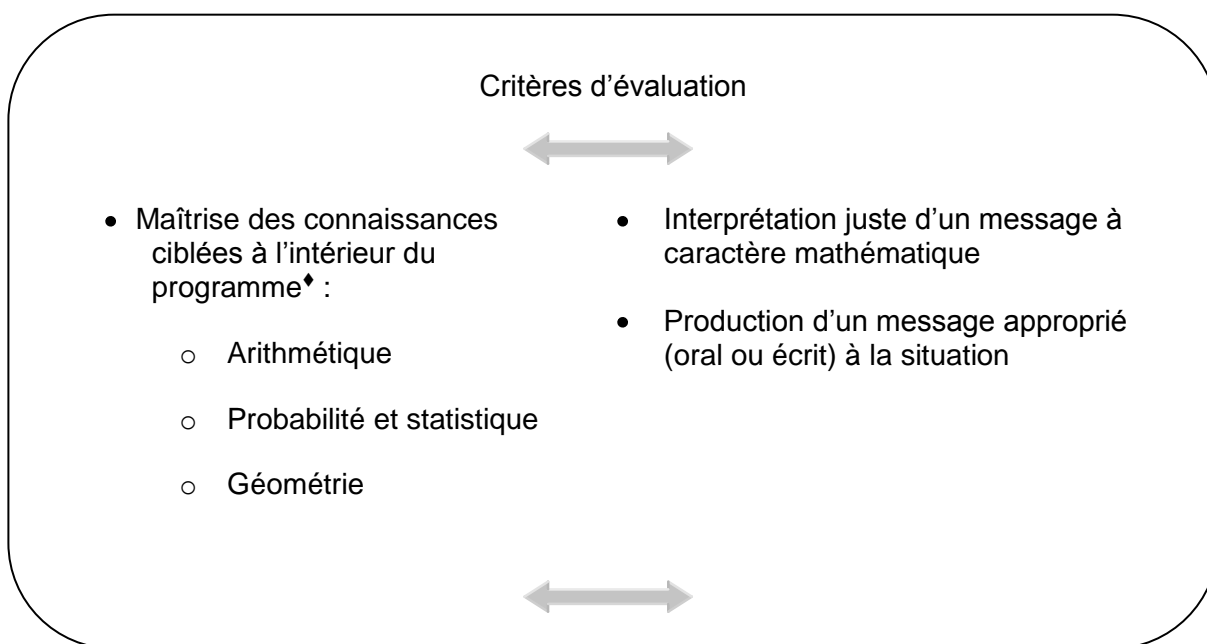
Critères d'évaluation

- Maîtrise des connaissances ciblées à l'intérieur du programme♦ :
  - o Arithmétique
  - o Probabilité et statistique
  - o Géométrie

- Interprétation juste d'un message à caractère mathématique
- Production d'un message approprié (oral ou écrit) à la situation